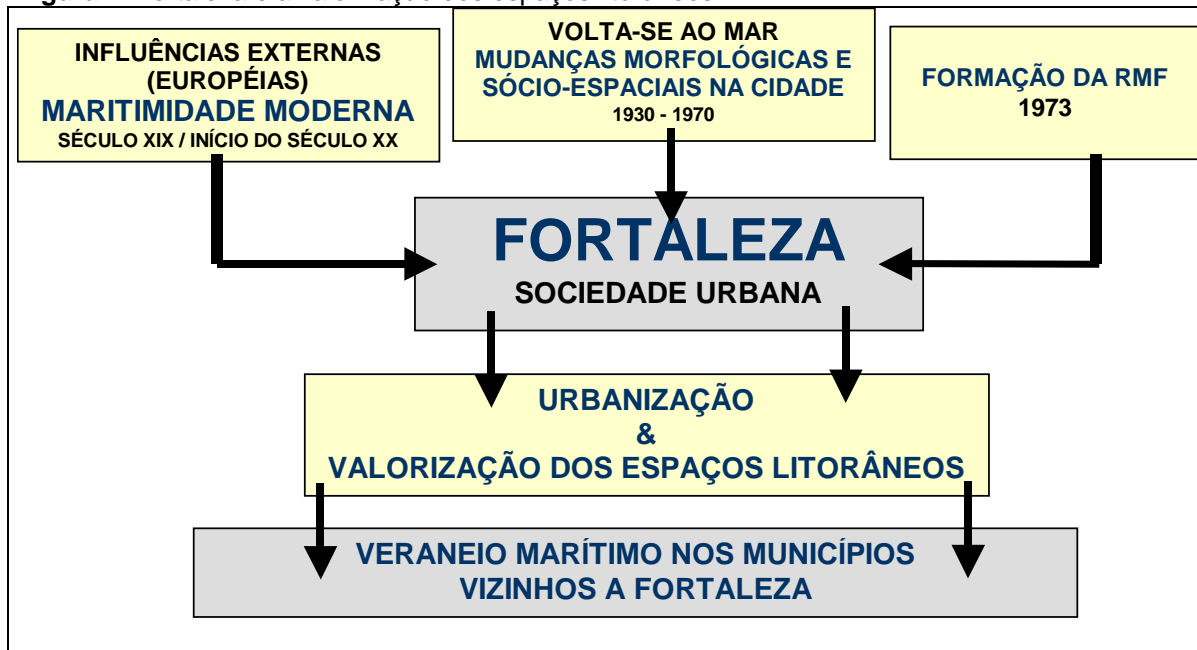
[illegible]

INFLUÊNCIAS EXTERNAS (EUROPÉIAS)
MARITIMIDADE MODERNA
SÉCULO XIX / INÍCIO DO SÉCULO XX

VOLTA-SE AO MAR
MUDANÇAS MORFOLÓGICAS E SÓCIO-ESPACIAIS NA CIDADE
1930 - 1970

FORMAÇÃO DA RMF
1973

FORTALEZA
SOCIEDADE URBANA

URBANIZAÇÃO
&
VALORIZAÇÃO DOS ESPAÇOS LITORÂNEOS

VERANEIO MARÍTIMO NOS MUNICÍPIOS VIZINHOS A FORTALEZA